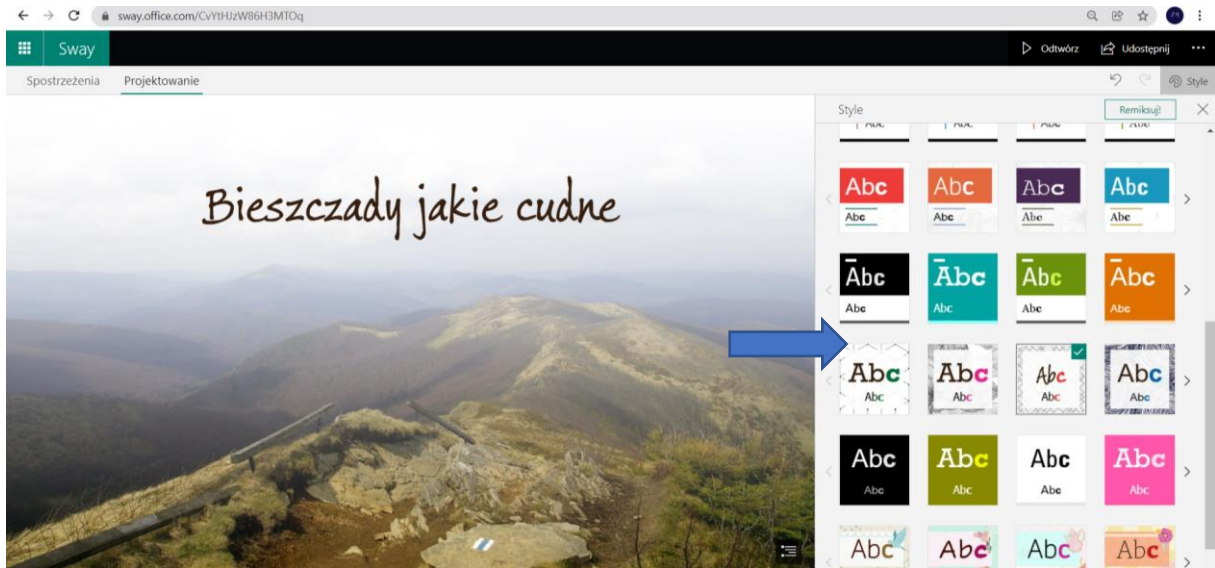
sway.office.com/CvYtHJzW86H3MTOq

Sway

Odtwórz Udostępnij ···

Spostrzeżenia Projektowanie

Style

Style Remiksuj!

Bieszczady jakie cudne

Abc Abc Abc Abc
Abc Abc Abc Abc

Abc Abc Abc Abc
Abc Abc Abc Abc

Abc Abc Abc Abc
Abc Abc Abc Abc

Abc Abc Abc Abc
Abc Abc Abc Abc

Abc Abc Abc Abc